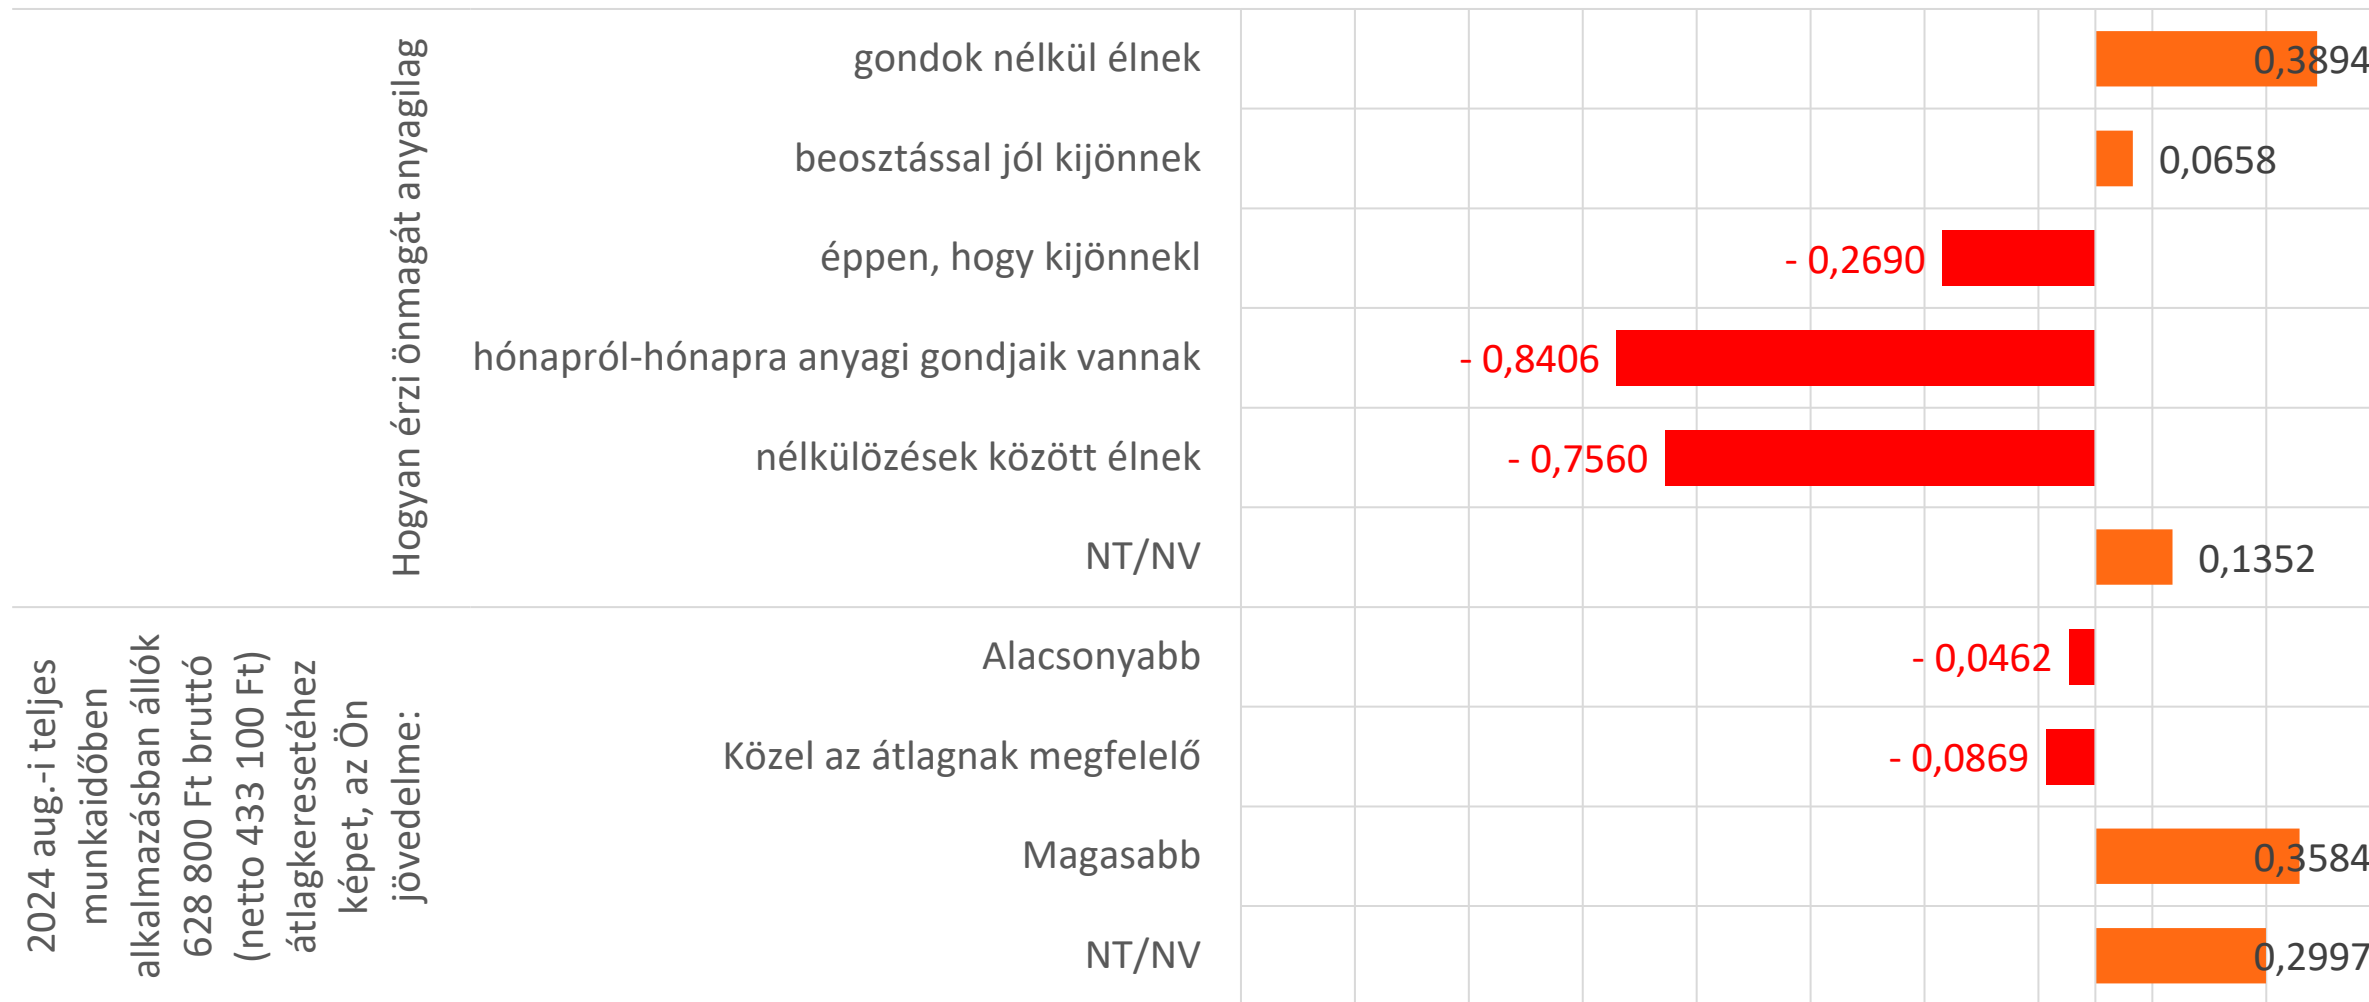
Hogyan érzi önmagát anyagilag

gondok nélkül élnek 0,3894

beosztással jól kijönnek 0,0658

éppen, hogy kijönnekl - 0,2690

hónapról-hónapra anyagi gondjaik vannak - 0,8406

nélkülözések között élnek - 0,7560

NT/NV 0,1352

2024 aug.-i teljes munkaidőben alkalmazásban állók 628 800 Ft bruttó (netto 433 100 Ft) átlagkeresetéhez képet, az Ön jövedelme:

Alacsonyabb - 0,0462

Közel az átlagnak megfelelő - 0,0869

Magasabb 0,3584

NT/NV 0,2997